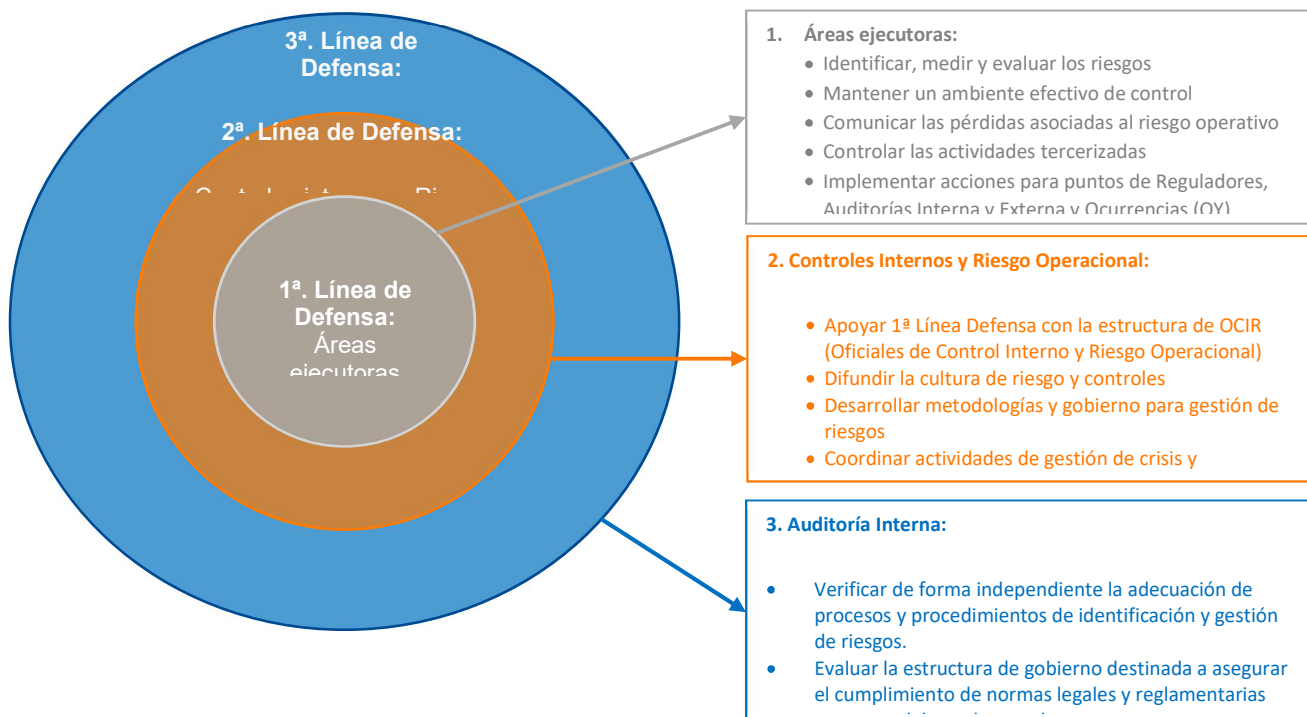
3ª. Línea de Defensa:

2ª. Línea de Defensa:

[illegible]

1ª. Línea de Defensa:
Áreas ejecutoras

1. Áreas ejecutoras:
• Identificar, medir y evaluar los riesgos
• Mantener un ambiente efectivo de control
• Comunicar las pérdidas asociadas al riesgo operativo
• Controlar las actividades tercerizadas
• Implementar acciones para puntos de Reguladores, Auditorías Interna y Externa y Ocurrencias (OY)

2. Controles Internos y Riesgo Operacional:

• Apoyar 1ª Línea Defensa con la estructura de OCIR (Oficiales de Control Interno y Riesgo Operacional)
• Difundir la cultura de riesgo y controles
• Desarrollar metodologías y gobierno para gestión de riesgos
• Coordinar actividades de gestión de crisis y

3. Auditoría Interna:

• Verificar de forma independiente la adecuación de procesos y procedimientos de identificación y gestión de riesgos.
• Evaluar la estructura de gobierno destinada a asegurar el cumplimiento de normas legales y reglamentarias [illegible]